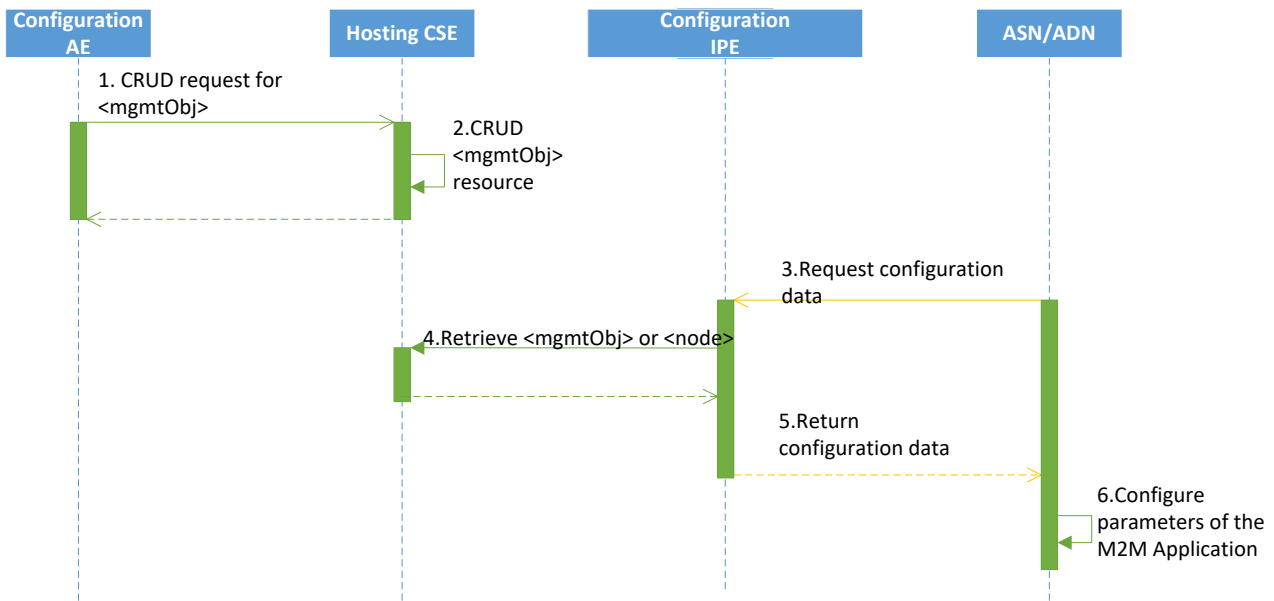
Configuration AE

Hosting CSE

Configuration IPE

ASN/ADN

1. CRUD request for <mgmtObj>

2.CRUD <mgmtObj> resource

3.Request configuration data

4.Retrieve <mgmtObj> or <node>

5.Return configuration data

6.Configure parameters of the M2M Application